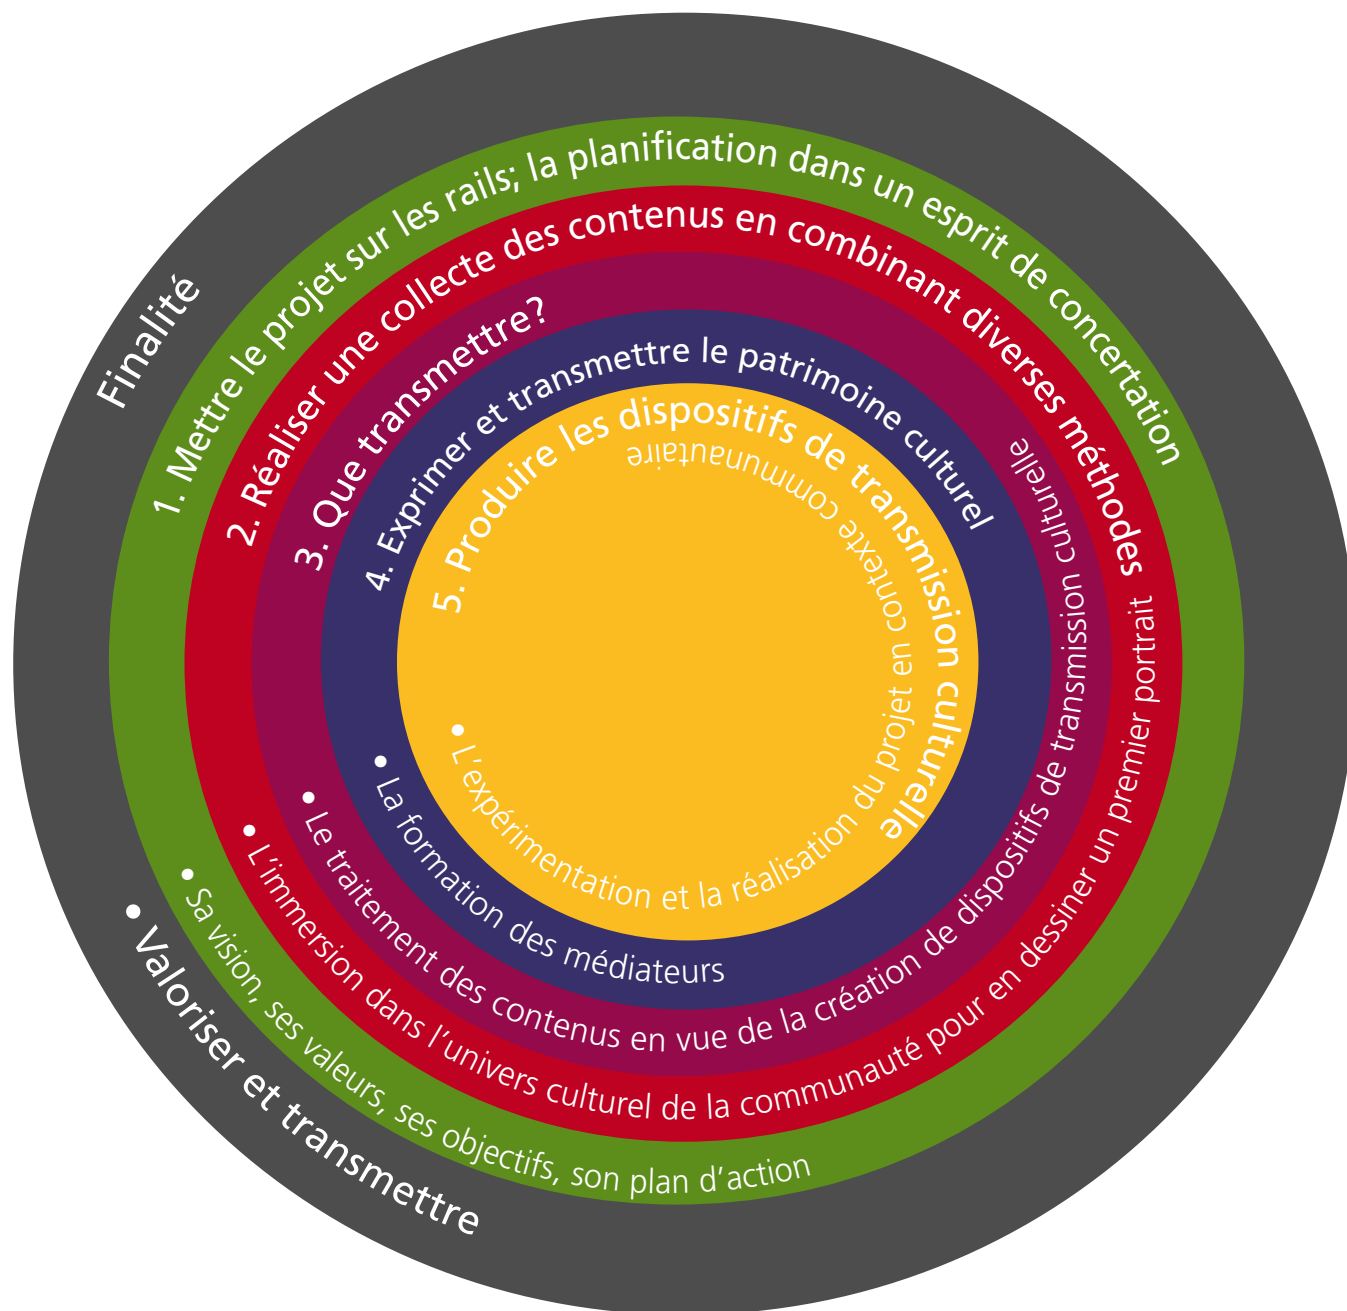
Finalité

• Valoriser et transmettre

1. Mettre le projet sur les rails; la planification dans un esprit de concertation

• Sa vision, ses valeurs, ses objectifs, son plan d'action

2. Réaliser une collecte des contenus en combinant diverses méthodes

• L'immersion dans l'univers culturel de la communauté pour en dessiner un premier portrait

3. Que transmettre?

• Le traitement des contenus en vue de la création de dispositifs de transmission culturelle

4. Exprimer et transmettre le patrimoine culturel

• La formation des médiateurs

5. Produire les dispositifs de transmission culturelle

• L'expérimentation et la réalisation du projet en contexte communautaire